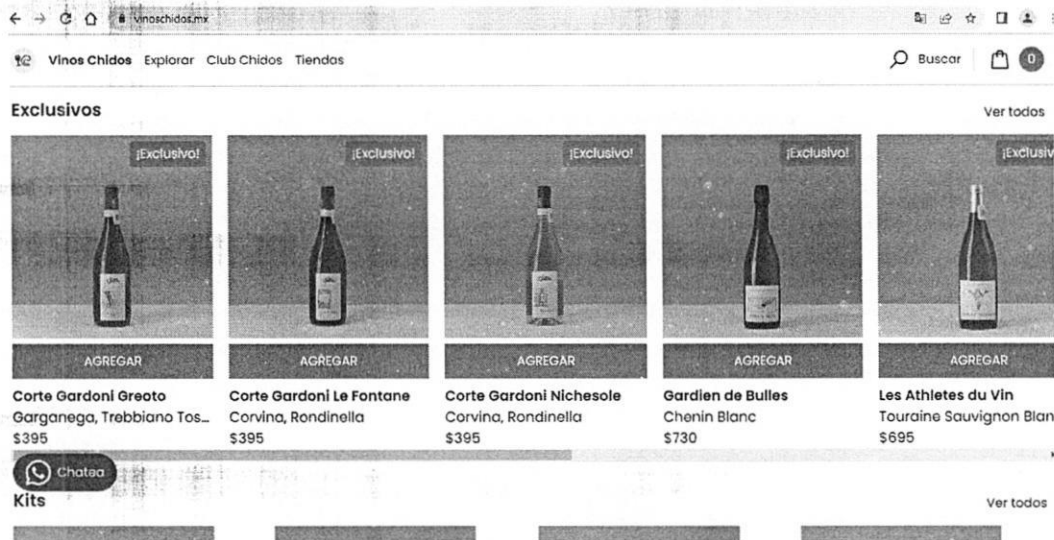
vinoschidos.mx

Vinos Chidos Explorar Club Chidos Tiendas

Buscar 0

Exclusivos

Ver todos

¡Exclusivo!

AGREGAR

Corte Gardoni Greoto
Garganega, Trebbiano Tos...
$395

¡Exclusivo!

AGREGAR

Corte Gardoni Le Fontane
Corvina, Rondinella
$395

¡Exclusivo!

AGREGAR

Corte Gardoni Nichesole
Corvina, Rondinella
$395

¡Exclusivo!

AGREGAR

Gardien de Bulles
Chenin Blanc
$730

¡Exclusiv

AGREGAR

Les Athletes du Vin
Touraine Sauvignon Blan
$695

Chatea

Kits

Ver todos